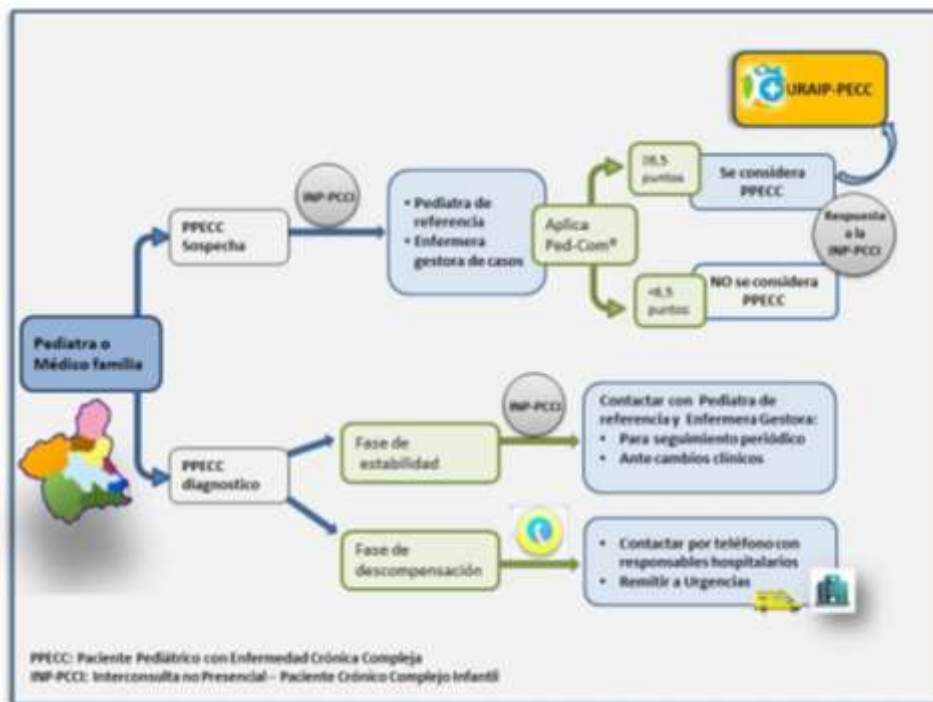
URAIP-PECC

INP-PCCI

Pediatra o Médico familia

PPECC Sospecha

• Pediatra de referencia
• Enfermera gestora de casos

Aplica Ped-Com®

≥8,5 puntos

Se considera PPECC

Respuesta a la INP-PCCI

<8,5 puntos

NO se considera PPECC

INP-PCCI

PPECC diagnostico

Fase de estabilidad

Contactar con Pediatra de referencia y Enfermera Gestora:
• Para seguimiento periódico
• Ante cambios clínicos

Fase de descompensación

• Contactar por teléfono con responsables hospitalarios
• Remitir a Urgencias

PPECC: Paciente Pediátrico con Enfermedad Crónica Compleja
INP-PCCI: Interconsulta no Presencial – Paciente Crónico Complejo Infantil